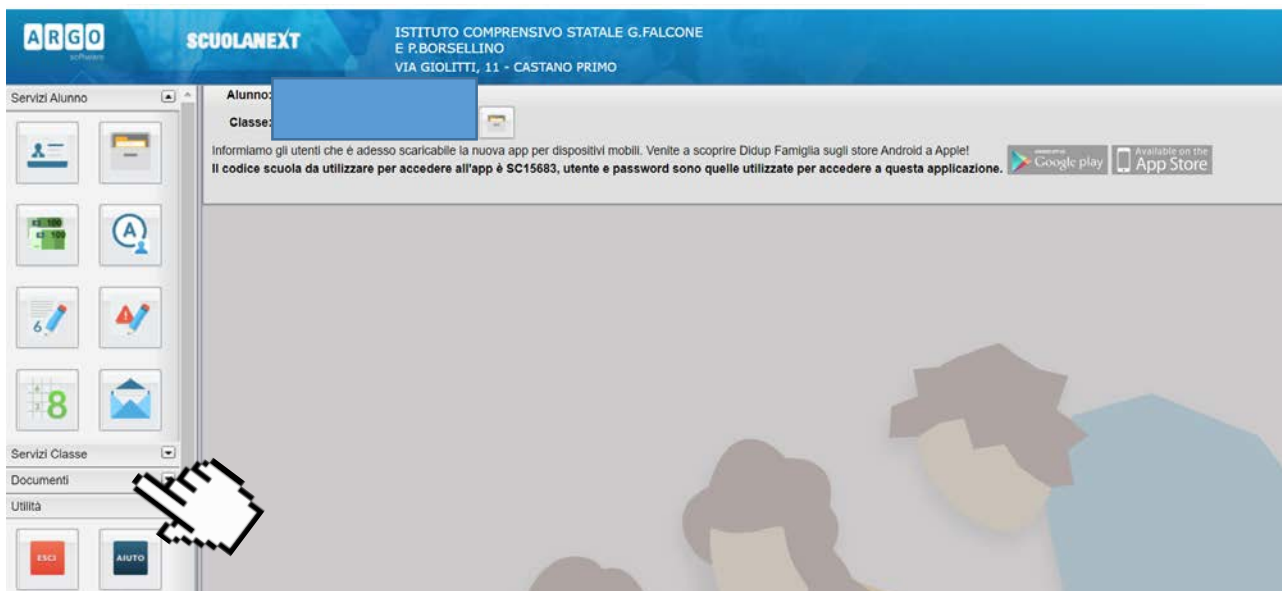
ARGO software

SCUOLANEXT

ISTITUTO COMPRENSIVO STATALE G.FALCONE E P.BORSELLINO
VIA GIOLITTI, 11 - CASTANO PRIMO

Servizi Alunno

Alunno:
Classe:

Informiamo gli utenti che è adesso scaricabile la nuova app per dispositivi mobili. Venite a scoprire Didup Famiglia sugli store Android a Apple!
Il codice scuola da utilizzare per accedere all'app è SC15683, utente e password sono quelle utilizzate per accedere a questa applicazione.

Google play

Available on the App Store

Servizi Classe

Documenti

Utilità

ESCI

AIUTO